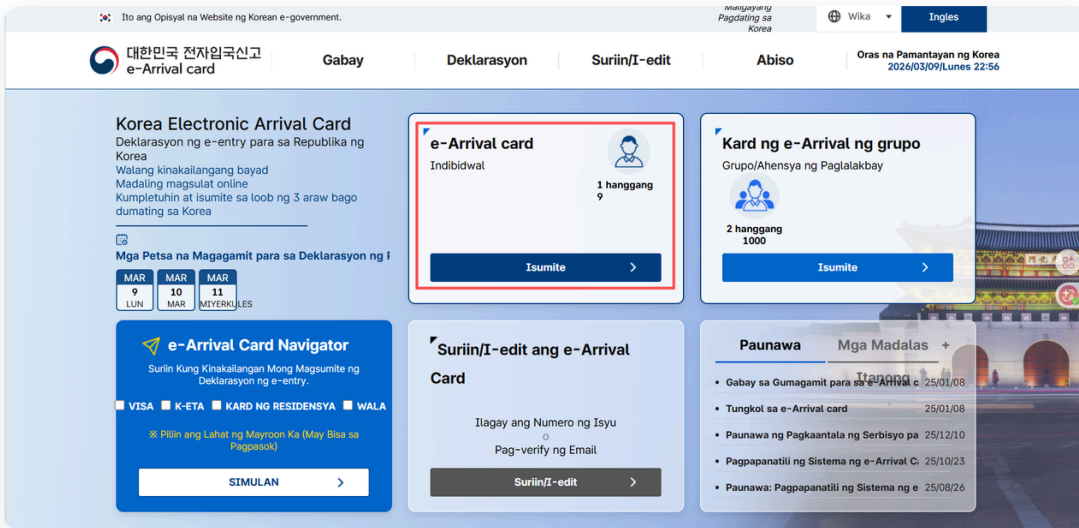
Ito ang Opisyal na Website ng Korean e-government.

Maligayang Pagdating sa Korea

Wika

Ingles

대한민국 전자입국신고
e-Arrival card

Gabay

Deklarasyon

Suriin/I-edit

Abiso

Oras na Pamantayan ng Korea
2026/03/09/Lunes 22:56

Korea Electronic Arrival Card

Deklarasyon ng e-entry para sa Republika ng Korea

Walang kinakailangang bayad
Madaling magsulat online
Kumpletuhin at isumite sa loob ng 3 araw bago dumating sa Korea

Mga Petsa na Magagamit para sa Deklarasyon ng I

| MAR 9 LUN | MAR 10 MAR | MAR 11 MIYERKULES |
|---|---|---|

e-Arrival card

Indibidwal

1 hanggang 9

Isumite

Kard ng e-Arrival ng grupo

Grupo/Ahensya ng Paglalakbay

2 hanggang 1000

Isumite

e-Arrival Card Navigator

Suriin Kung Kinakailangan Mong Magsumite ng Deklarasyon ng e-entry.

VISA K-ETA KARD NG RESIDENSYA WALA

※ Piliin ang Lahat ng Mayroon Ka (May Bisa sa Pagpasok)

SIMULAN

Suriin/I-edit ang e-Arrival Card

Ilagay ang Numero ng Isyu
o
Pag-verify ng Email

Suriin/I-edit

Paunawa

Mga Madalas Itanong

+

• Gabay sa Gumagamit para sa e-Arrival c 25/01/08
• Tungkol sa e-Arrival card 25/01/08
• Paunawa ng Pagkaantala ng Serbisyo pa 25/12/10
• Pagpapanatili ng Sistema ng e-Arrival C 25/10/23
• Paunawa: Pagpapanatili ng Sistema ng e 25/08/26